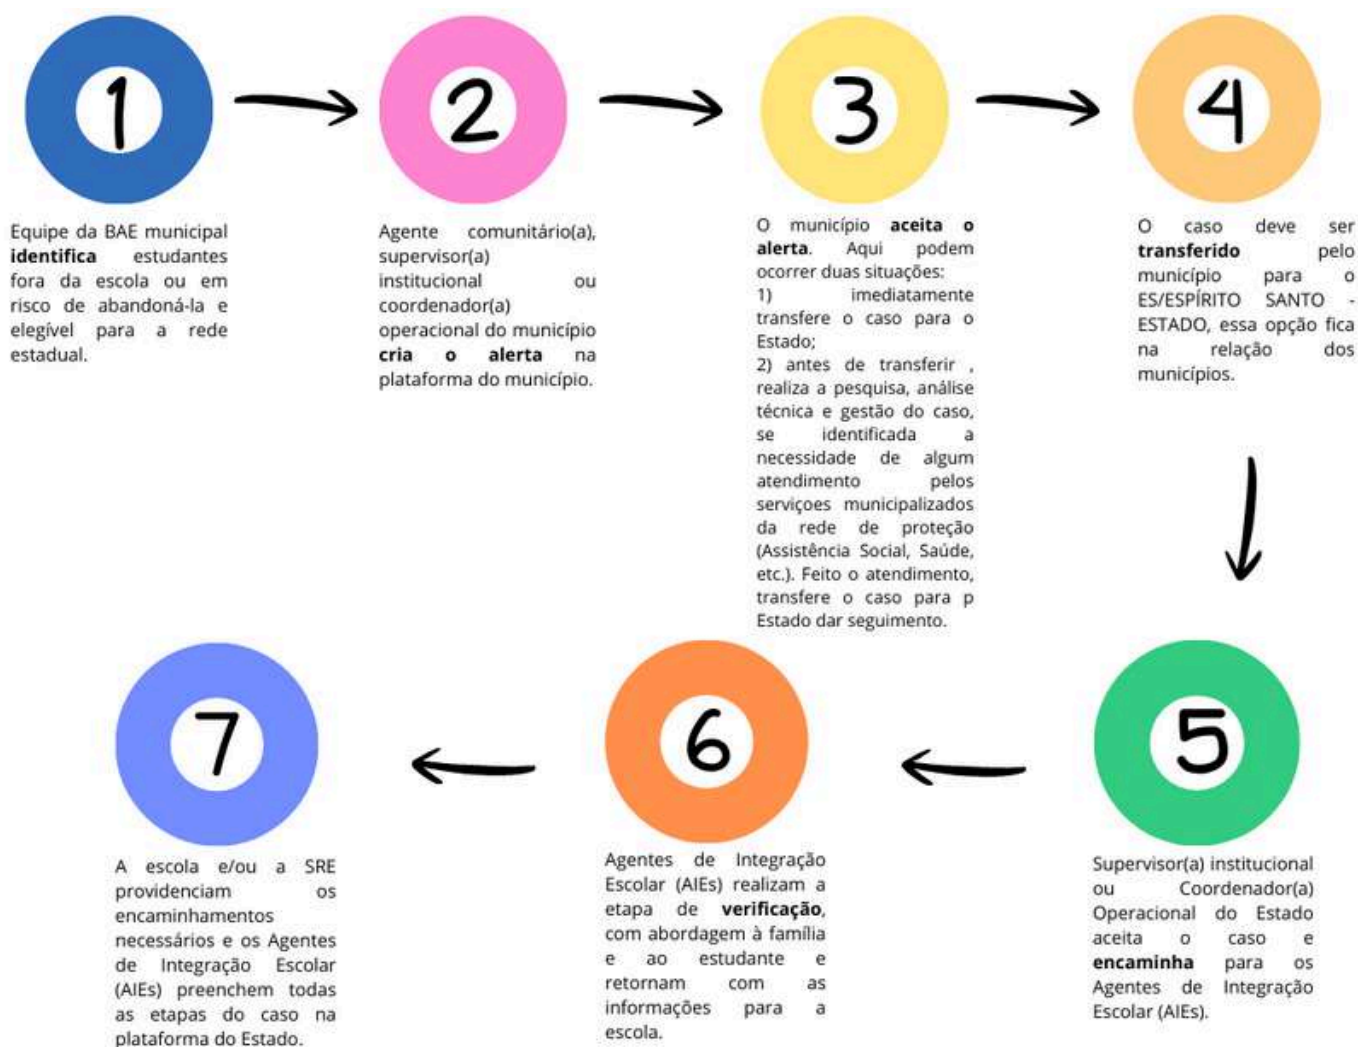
1

Equipe da BAE municipal **identifica** estudantes fora da escola ou em risco de abandoná-la e elegível para a rede estadual.

2

Agente comunitário(a), supervisor(a) institucional ou coordenador(a) operacional do município **cria o alerta** na plataforma do município.

3

O município **aceita o alerta**. Aqui podem ocorrer duas situações:
1) imediatamente transfere o caso para o Estado;
2) antes de transferir , realiza a pesquisa, análise técnica e gestão do caso, se identificada a necessidade de algum atendimento pelos serviçoes municipalizados da rede de proteção (Assistência Social, Saúde, etc.). Feito o atendimento, transfere o caso para p Estado dar seguimento.

4

O caso deve ser **transferido** pelo município para o ES/ESPÍRITO SANTO - ESTADO, essa opção fica na relação dos municípios.

5

Supervisor(a) institucional ou Coordenador(a) Operacional do Estado aceita o caso e **encaminha** para os Agentes de Integração Escolar (AIEs).

6

Agentes de Integração Escolar (AIEs) realizam a etapa de **verificação**, com abordagem à família e ao estudante e retornam com as informações para a escola.

7

A escola e/ou a SRE providenciam os encaminhamentos necessários e os Agentes de Integração Escolar (AIEs) preenchem todas as etapas do caso na plataforma do Estado.